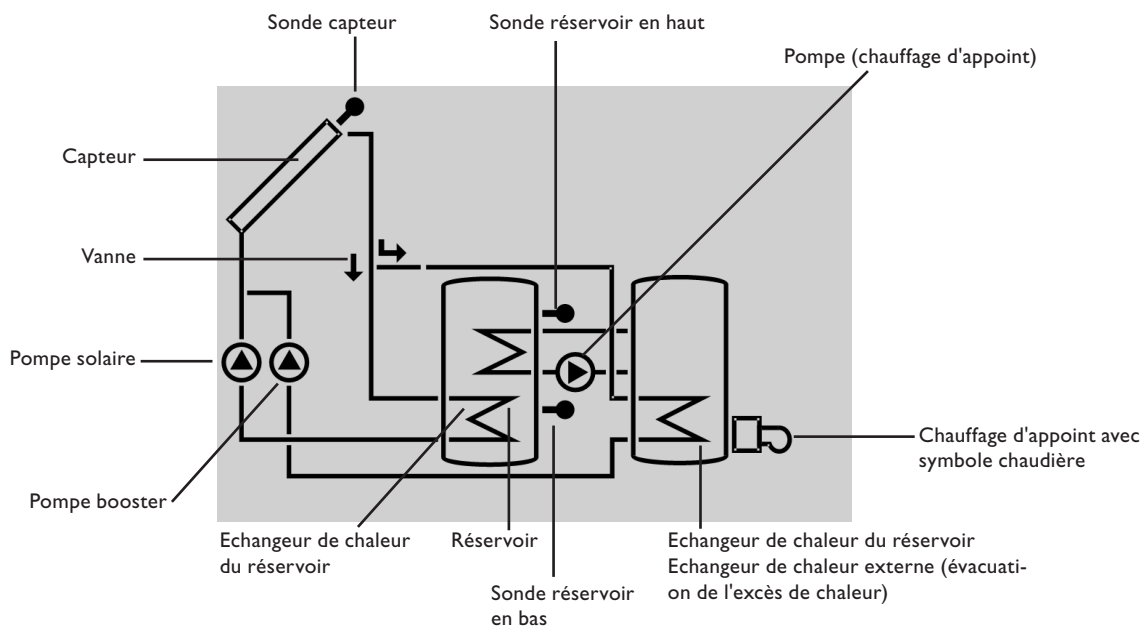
Sonde capteur

Sonde réservoir en haut

Pompe (chauffage d'appoint)

Capteur

Vanne

Pompe solaire

Chauffage d'appoint avec symbole chaudière

Pompe booster

Echangeur de chaleur du réservoir

Réservoir

Sonde réservoir en bas

Echangeur de chaleur du réservoir
Echangeur de chaleur externe (évacuation de l'excès de chaleur)